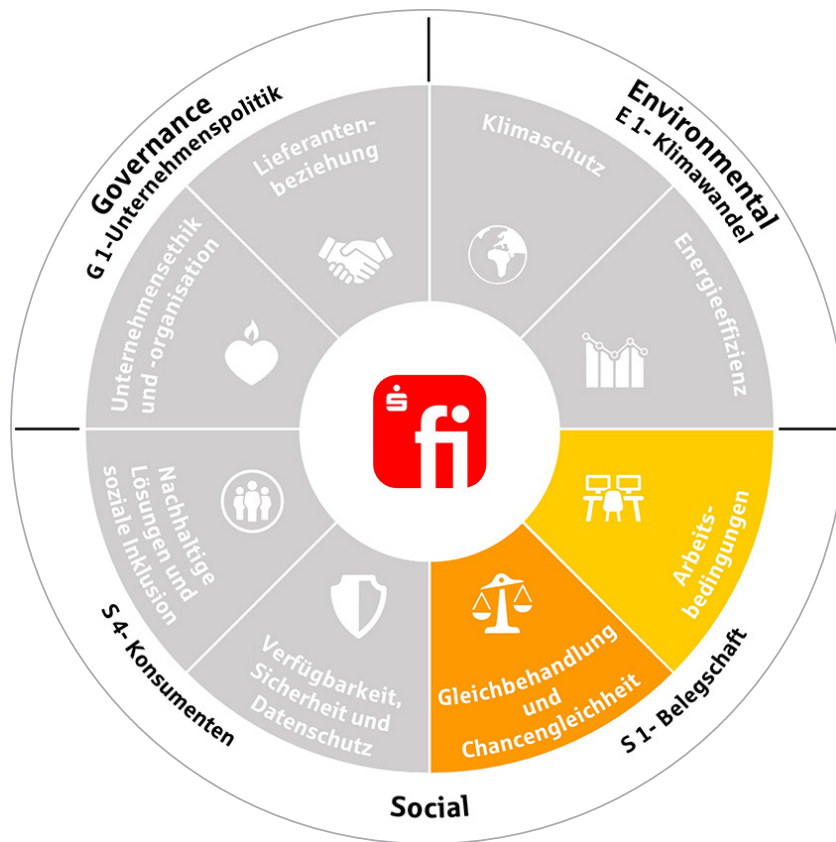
Governance
G 1-Unternehmenspolitik

Environmental
E 1- Klimawandel

Lieferantenbeziehung

Klimaschutz

Unternehmensethik und -organisation

Energieeffizienz

fi

Nachhaltige Lösungen und soziale Inklusion

Arbeitsbedingungen

Verfügbarkeit, Sicherheit und Datenschutz

Gleichbehandlung und Chancengleichheit

S 4- Konsumenten

S 1- Belegschaft

Social